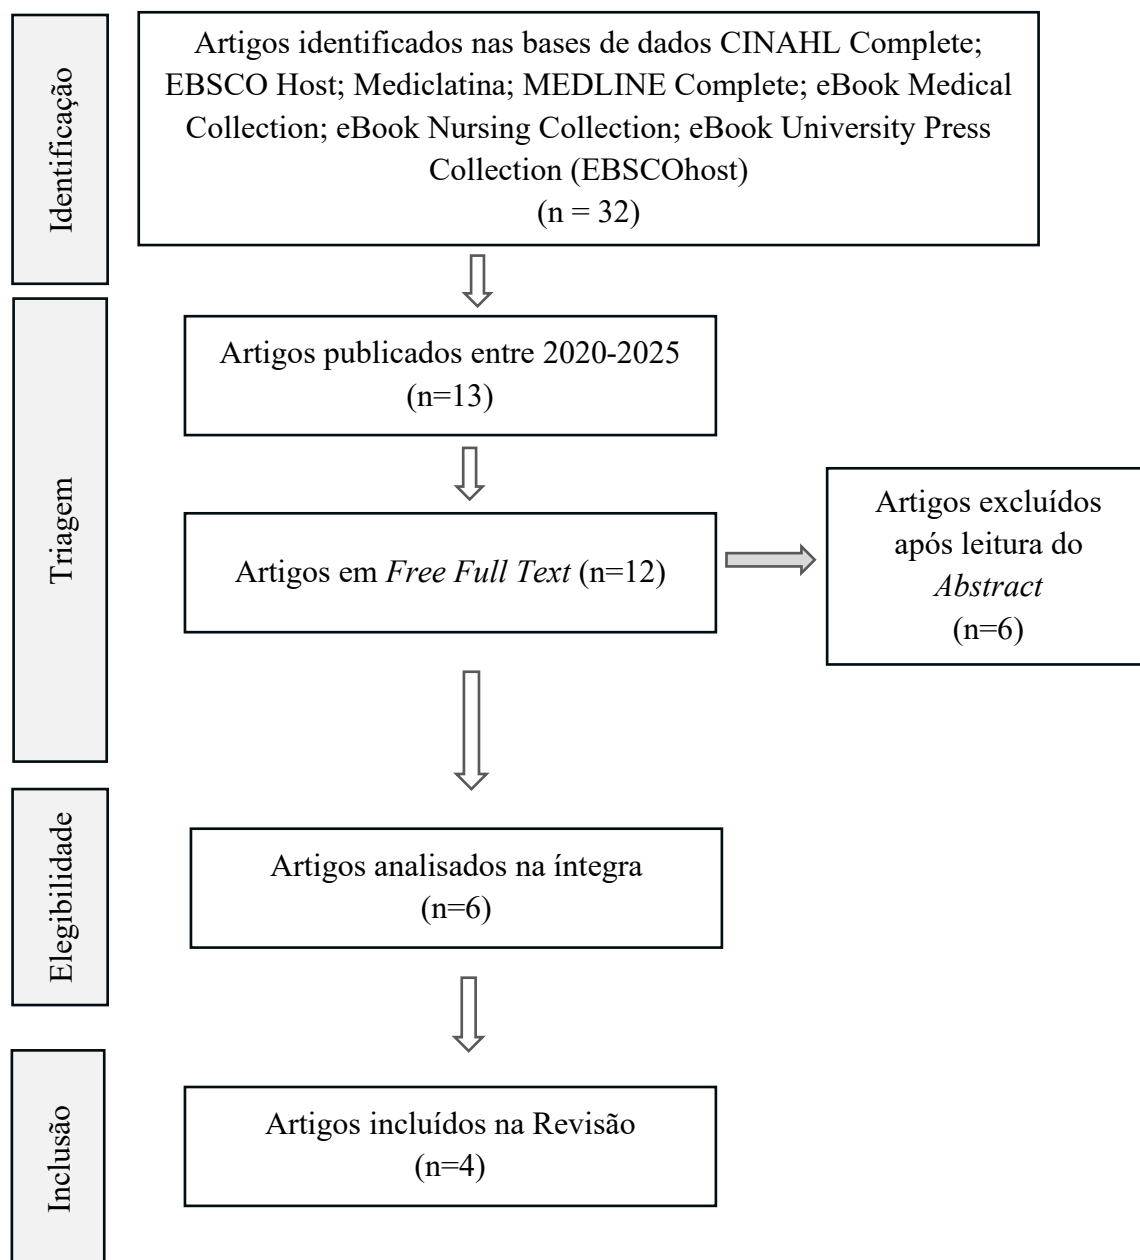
Identificação

Artigos identificados nas bases de dados CINAHL Complete; EBSCO Host; Mediclatina; MEDLINE Complete; eBook Medical Collection; eBook Nursing Collection; eBook University Press Collection (EBSCOhost)
(n = 32)

Triagem

Artigos publicados entre 2020-2025
(n=13)

Artigos em *Free Full Text* (n=12)

Artigos excluídos após leitura do *Abstract*
(n=6)

Elegibilidade

Artigos analisados na íntegra
(n=6)

Inclusão

Artigos incluídos na Revisão
(n=4)